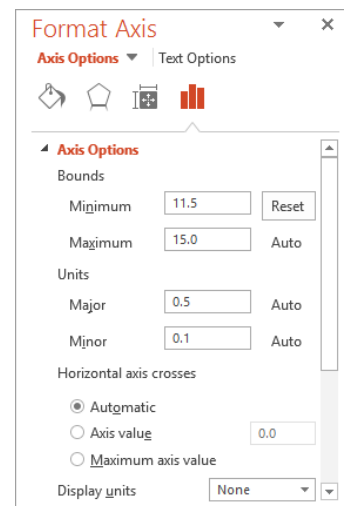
Format Axis

Axis Options ▼ Text Options

Axis Options

Bounds

Minimum 11.5 Reset

Maximum 15.0 Auto

Units

Major 0.5 Auto

Minor 0.1 Auto

Horizontal axis crosses

Automatic

Axis value 0.0

Maximum axis value

Display units None